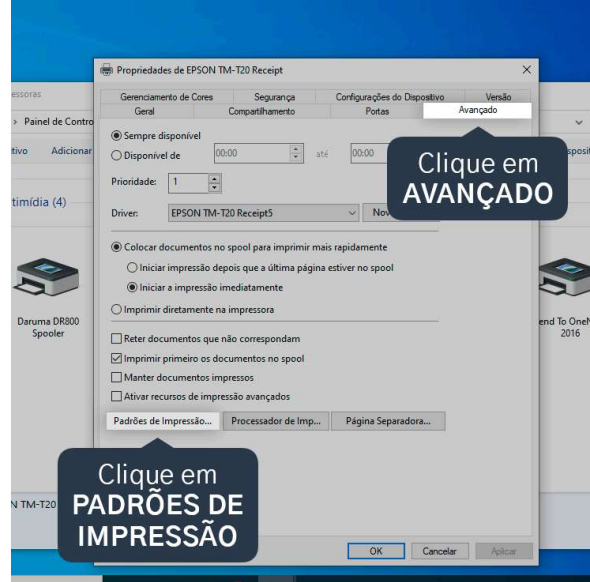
essoras

> Painel de Contro

tivo Adicionar

timídia (4)

Daruma DR800 Spooler

end To OneN 2016

N TM-T20

Propriedades de EPSON TM-T20 Receipt

×

Gerenciamento de Cores | Segurança | Configurações do Dispositivo | Versão

Geral | Compartilhamento | Portas | Avançado

Sempre disponível

Disponível de 00:00 até 00:00

Prioridade: 1

Driver: EPSON TM-T20 Receipt5 Nov

Colocar documentos no spool para imprimir mais rapidamente

Iniciar impressão depois que a última página estiver no spool

Iniciar a impressão imediatamente

Imprimir diretamente na impressora

Reter documentos que não correspondam

Imprimir primeiro os documentos no spool

Manter documentos impressos

Ativar recursos de impressão avançados

Padrões de Impressão... Processador de Imp... Página Separadora...

OK Cancelar Aplicar

Clique em AVANÇADO

Clique em PADRÕES DE IMPRESSÃO